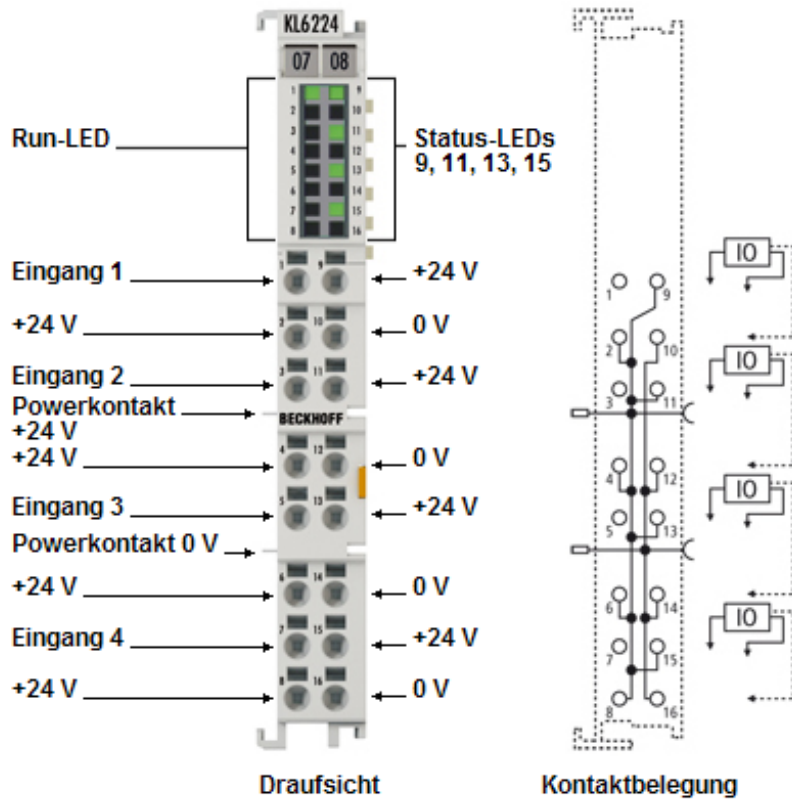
KL6224

07 08

1 9
2 10
3 11
4 12
5 13
6 14
7 15
8 16

Run-LED

Status-LEDs
9, 11, 13, 15

Eingang 1
+24 V
+24 V
0 V
Eingang 2
+24 V
Powerkontakt
+24 V
BECKHOFF
+24 V
0 V
Eingang 3
+24 V
Powerkontakt 0 V
+24 V
0 V
Eingang 4
+24 V
+24 V
0 V

1 9
2 10
3 11
4 12
5 13
6 14
7 15
8 16

IO
IO
IO
IO

Draufsicht

Kontaktbelegung